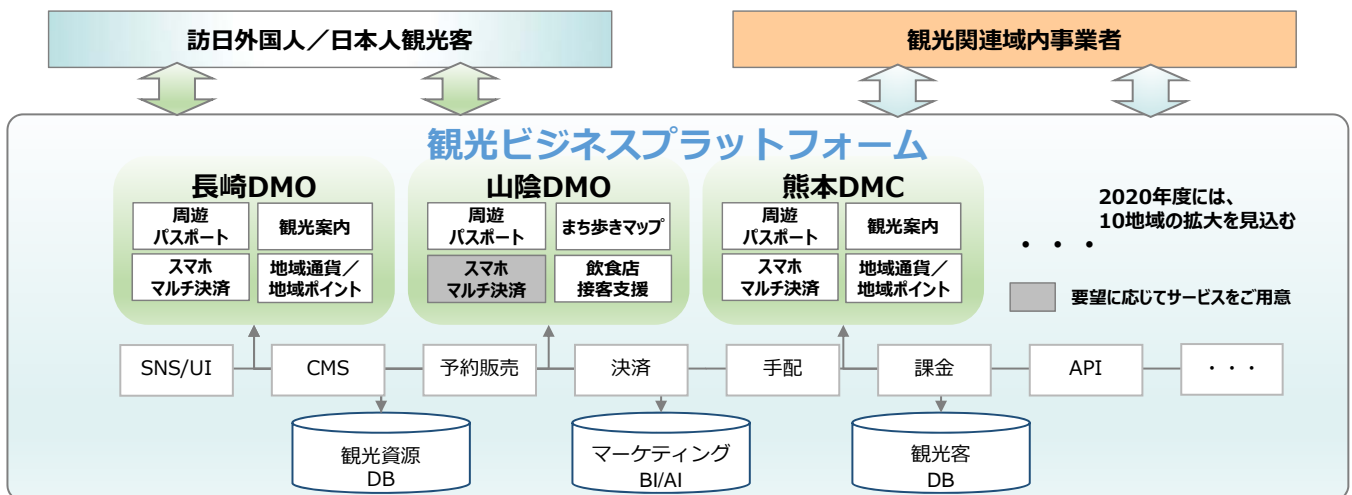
訪日外国人／日本人観光客

観光関連域内事業者

観光ビジネスプラットフォーム

長崎DMO

| 周遊パスポート | 観光案内 |
|---|---|
| スマホマルチ決済 | 地域通貨／地域ポイント |

山陰DMO

| 周遊パスポート | まち歩きマップ |
|---|---|
| スマホマルチ決済 | 飲食店接客支援 |

熊本DMC

| 周遊パスポート | 観光案内 |
|---|---|
| スマホマルチ決済 | 地域通貨／地域ポイント |

・・・

2020年度には、10地域の拡大を見込む

要望に応じてサービスをご用意

SNS/UI CMS 予約販売 決済 手配 課金 API ・・・

観光資源DB

マーケティングBI/AI

観光客DB